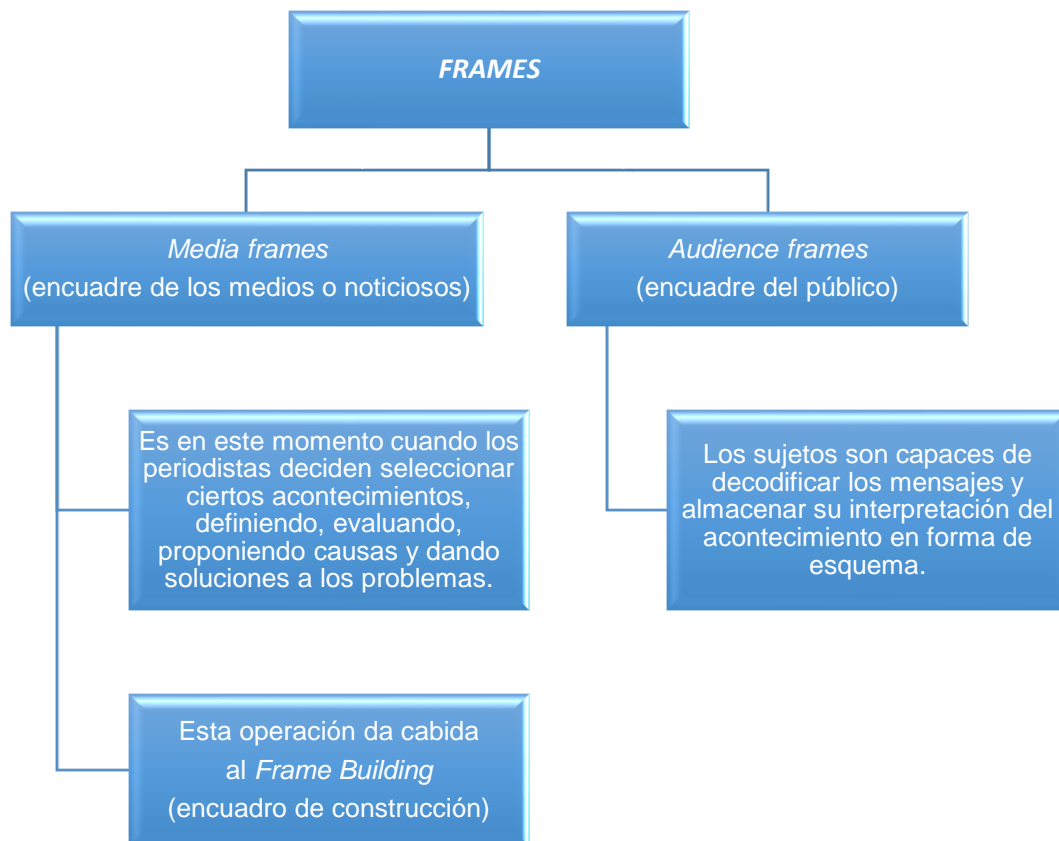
FRAMES

Media frames
(encuadre de los medios o noticiosos)

Es en este momento cuando los periodistas deciden seleccionar ciertos acontecimientos, definiendo, evaluando, proponiendo causas y dando soluciones a los problemas.

Esta operación da cabida al Frame Building
(encuadro de construcción)

Audience frames
(encuadre del público)

Los sujetos son capaces de decodificar los mensajes y almacenar su interpretación del acontecimiento en forma de esquema.